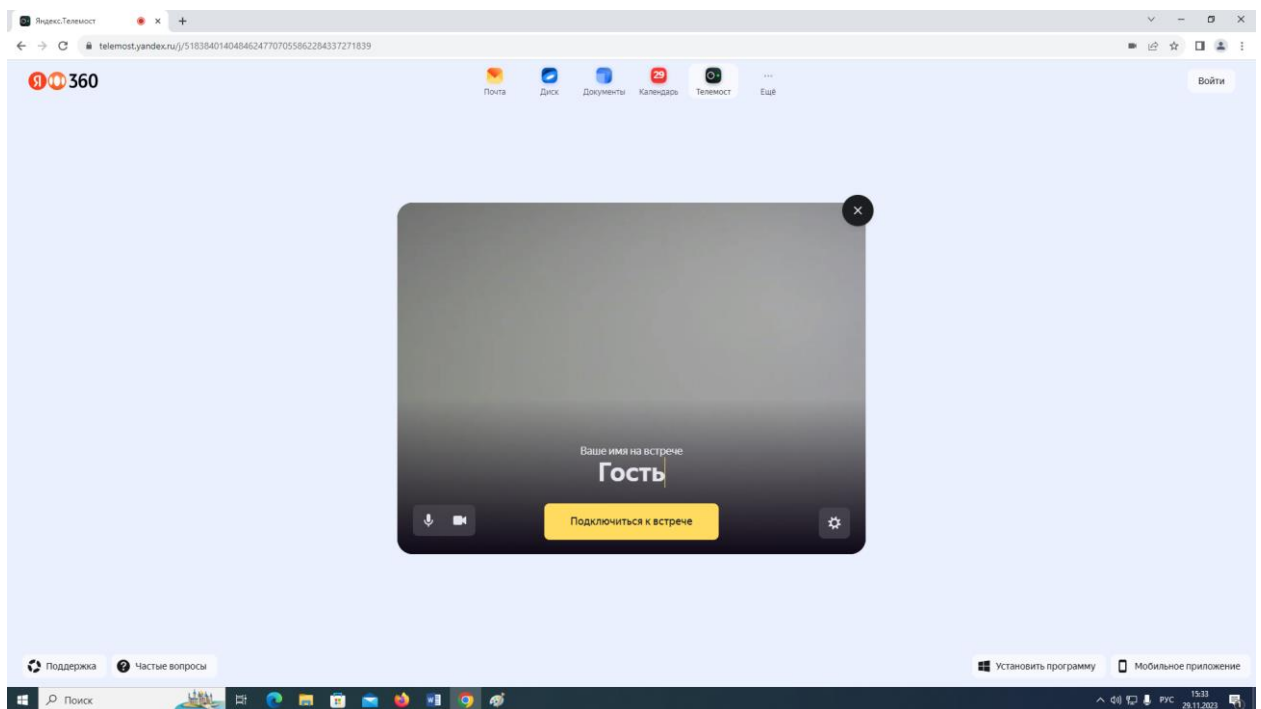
Яндекс.Телемост

telemost.yandex.ru/j/51838401404846247707055862284337271839

Я 360

Почта Диск Документы 29 Календарь Телемост Ещё

Войти

Ваше имя на встрече
Гость

Подключиться к встрече

Поддержка Частые вопросы

Установить программу Мобильное приложение

Поиск

РУС 15:33 29.11.2023